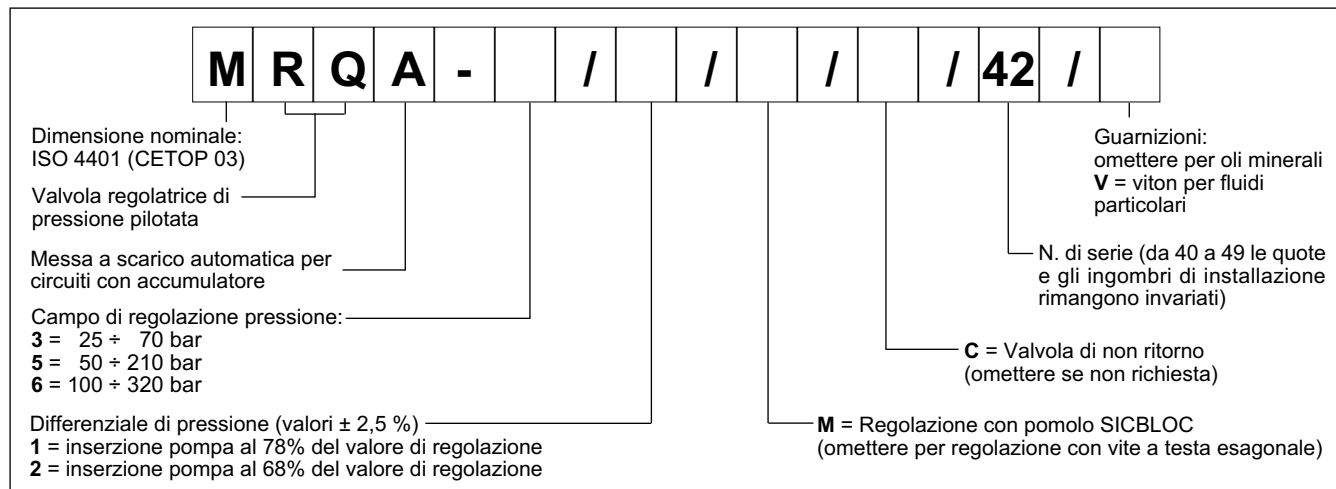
| M | R | Q | A | - |  | / |  | / |  | / |  | / | 42 | / |  |
|---|---|---|---|---|---|---|---|---|---|---|---|---|---|---|---|

Dimensione nominale: ISO 4401 (CETOP 03)

Valvola regolatrice di pressione pilotata

Messa a scarico automatica per circuiti con accumulatore

Campo di regolazione pressione:
**3** = 25 ÷ 70 bar
**5** = 50 ÷ 210 bar
**6** = 100 ÷ 320 bar

Differenziale di pressione (valori ± 2,5 %)
**1** = inserzione pompa al 78% del valore di regolazione
**2** = inserzione pompa al 68% del valore di regolazione

Guarnizioni:
omettere per oli minerali
**V** = viton per fluidi particolari

N. di serie (da 40 a 49 le quote e gli ingombri di installazione rimangono invariati)

**C** = Valvola di non ritorno (omettere se non richiesta)

**M** = Regolazione con pomolo SICBLOC (omettere per regolazione con vite a testa esagonale)